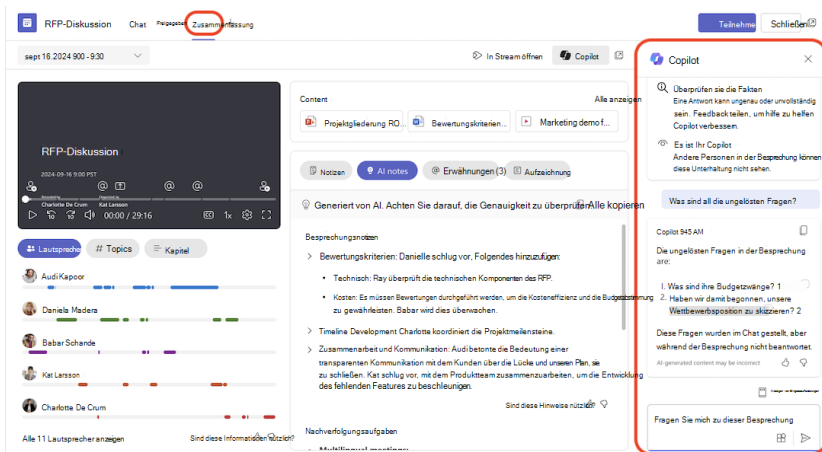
RFP-Diskussion Chat Freigegeben Zusammenfassung

Teilnehmen Schließen

sept 16.2024 900 - 9:30

In Stream öffnen Copilot

RFP-Diskussion
2024-09-16 9:00 PST

Charlotte De Crum Kat Larsson

00:00 / 29:16 1x

Lautsprecher # Topics Kapitel

Audi Kapoor
Daniela Madera
Babar Schande
Kat Larsson
Charlotte De Crum

Alle 11 Lautsprecher anzeigen Sind diese Informationen nützlich?

Content Alle anzeigen

Projektgliederung RO... Bewertungskriterien... Marketing demo f...

Notizen AI notes Erwähnungen (3) Aufzeichnung

Generiert von AI. Achten Sie darauf, die Genauigkeit zu überprüfen Alle kopieren

Besprechungsnotizen

Bewertungskriterien: Danielle schlug vor, Folgendes hinzuzufügen:

• Technisch: Ray überprüft die technischen Komponenten des RFP.

• Kosten: Es müssen Bewertungen durchgeführt werden, um die Kosteneffizienz und die Budgetabstimmung zu gewährleisten. Babar wird dies überwachen.

Timeline Development Charlotte koordiniert die Projektmeilensteine.

Zusammenarbeit und Kommunikation: Audi betonte die Bedeutung einer transparenten Kommunikation mit dem Kunden über die Lücke und unseren Plan, sie zu schließen. Kat schlug vor, mit dem Produktteam zusammenzuarbeiten, um die Entwicklung des fehlenden Features zu beschleunigen.

Sind diese Hinweise nützlich?

Nachverfolgungsaufgaben

Multilingual meetings:

Copilot

Überprüfen sie die Fakten
Eine Antwort kann ungenau oder unvollständig sein. Feedback teilen, um hilfe zu helfen Copilot verbessern.

Es ist Ihr Copilot
Andere Personen in der Besprechung können diese Unterhaltung nicht sehen.

Was sind all die ungelösten Fragen?

Copilot 945 AM

Die ungelösten Fragen in der Besprechung are:

1. Was sind ihre Budgetzwänge? 1
2. Haben wir damit begonnen, unsere Wettbewerbsposition zu skizzieren? 2

Diese Fragen wurden im Chat gestellt, aber während der Besprechung nicht beantwortet.

AI-generated content may be incorrect

Fragen Sie mich zu dieser Besprechung